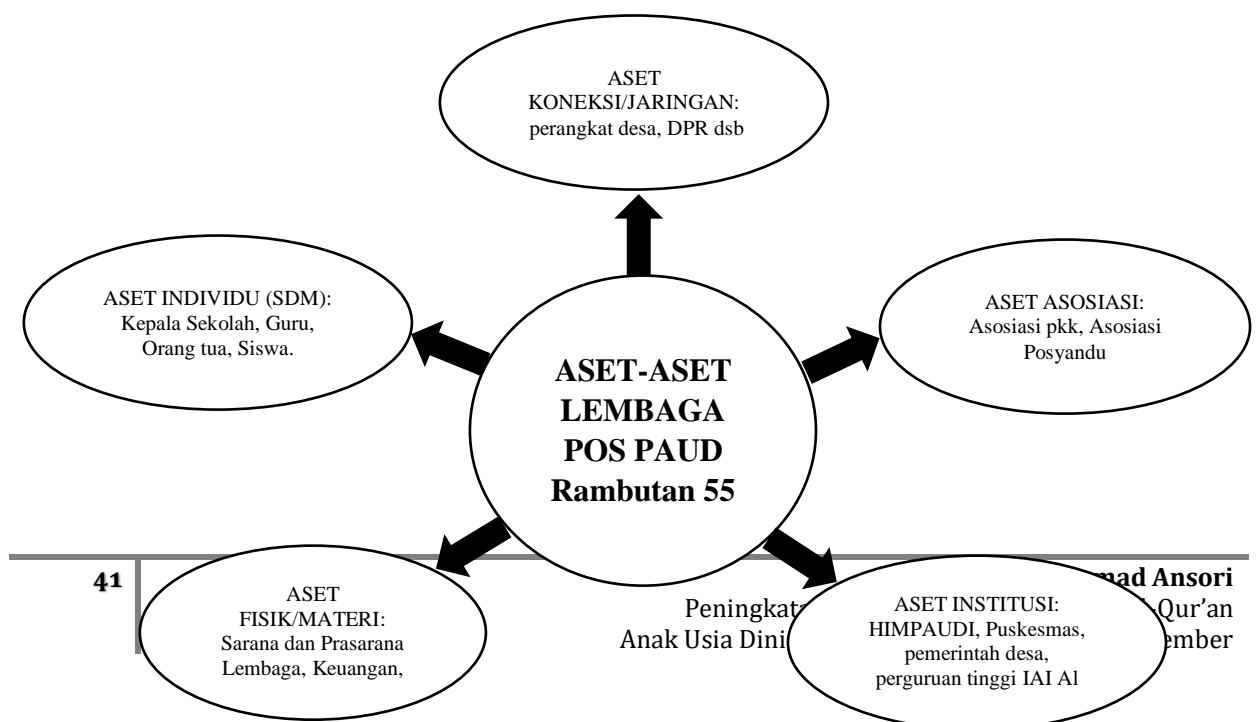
ASET KONEKSI/JARINGAN: perangkat desa, DPR dsb

ASET INDIVIDU (SDM): Kepala Sekolah, Guru, Orang tua, Siswa.

ASET-ASET LEMBAGA POS PAUD Rambutan 55

ASET ASOSIASI: Asosiasi pkk, Asosiasi Posyandu

41

ASET FISIK/MATERI: Sarana dan Prasarana Lembaga, Keuangan,

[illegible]mad Ansori

Peningkata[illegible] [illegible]-Qur'an

Anak Usia Dini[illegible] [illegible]ember

ASET INSTITUSI: HIMPAUDI, Puskesmas, pemerintah desa, perguruan tinggi IAI Al